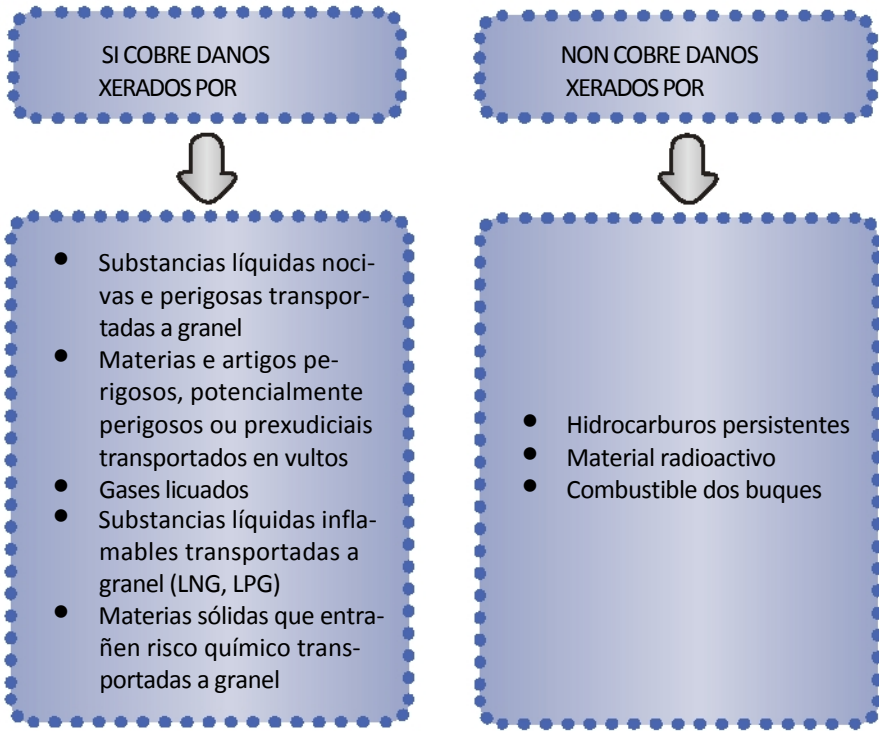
SI COBRE DANOS XERADOS POR

- Substancias líquidas nocivas e perigosas transportadas a granel
- Materias e artigos perigosos, potencialmente perigosos ou prexudiciais transportados en vultos
- Gases licuados
- Substancias líquidas inflamables transportadas a granel (LNG, LPG)
- Materias sólidas que entrañen risco químico transportadas a granel

NON COBRE DANOS XERADOS POR

- Hidrocarburos persistentes
- Material radioactivo
- Combustible dos buques